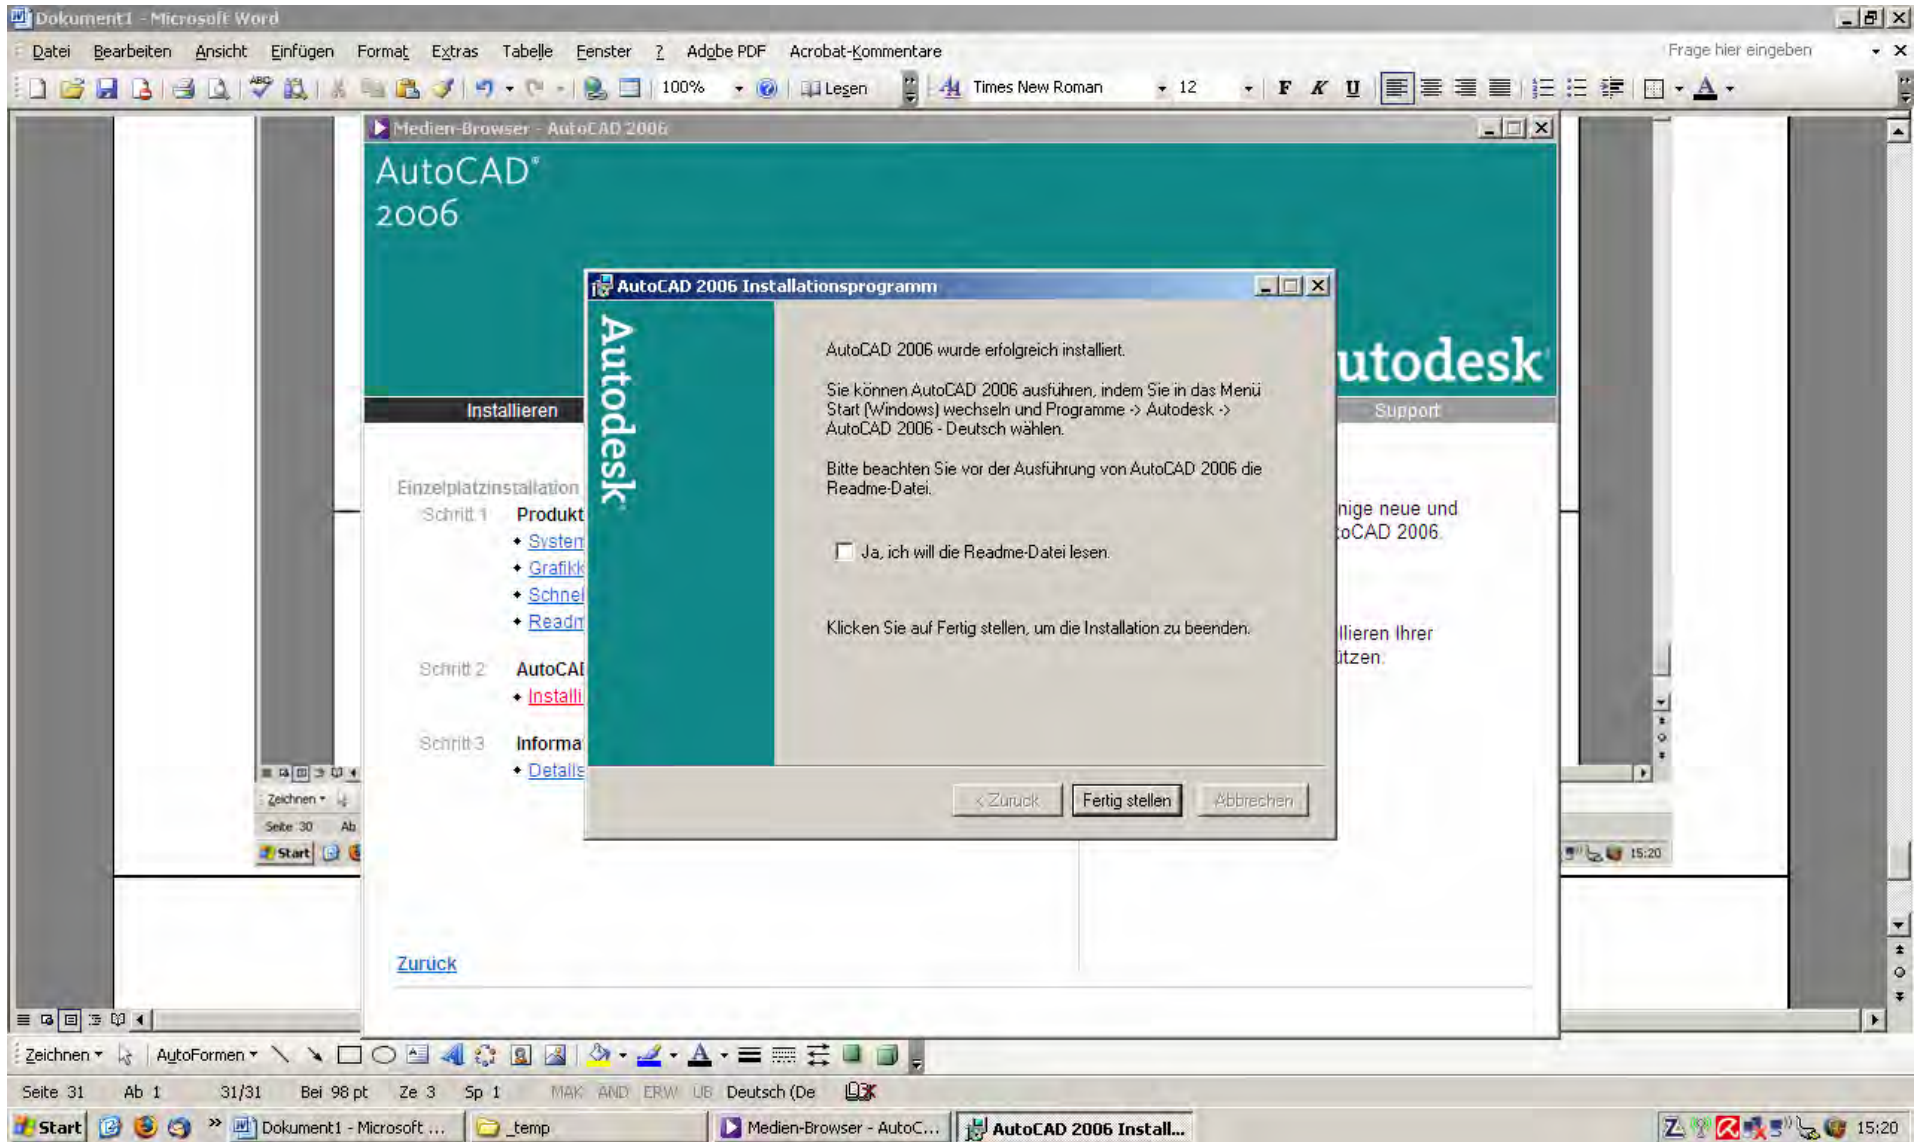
Dokument1 - Microsoft Word

Datei Bearbeiten Ansicht Einfügen Format Extras Tabelle Fenster ? Adobe PDF Acrobat-Kommentare

Frage hier eingeben

100% Lesen Times New Roman 12

Medien-Browser - AutoCAD 2006

AutoCAD® 2006

Installieren

Support

utodesk

Einzelplatzinstallation

Schritt 1 Produkt

System

Grafikk

Schnel

Readm

Schritt 2 AutoCAI

Installi

Schritt 3 Informa

Details

nige neue und
oCAD 2006.

llieren Ihrer
ützen.

Zurück

AutoCAD 2006 Installationsprogramm

Autodesk

AutoCAD 2006 wurde erfolgreich installiert.

Sie können AutoCAD 2006 ausführen, indem Sie in das Menü Start (Windows) wechseln und Programme -> Autodesk -> AutoCAD 2006 - Deutsch wählen.

Bitte beachten Sie vor der Ausführung von AutoCAD 2006 die Readme-Datei.

Ja, ich will die Readme-Datei lesen.

Klicken Sie auf Fertig stellen, um die Installation zu beenden.

< Zurück Fertig stellen Abbrechen

Zeichnen AutoFormen

Seite 30 Ab

Start

15:20

Seite 31 Ab 1 31/31 Bei 98 pt Ze 3 Sp 1 MAK ÄND ERW ÜB Deutsch (De

Start Dokument1 - Microsoft ... _temp Medien-Browser - AutoC... AutoCAD 2006 Install... 15:20